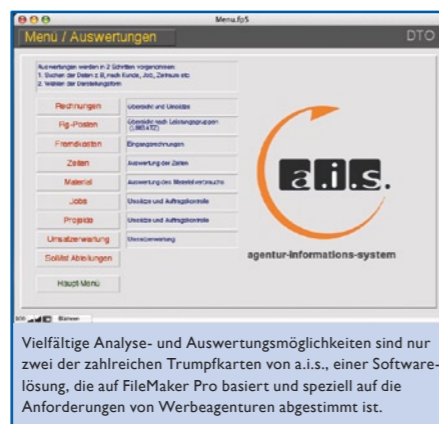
Menu.fp5

Menü / Auswertungen

DTO

Auswertungen werden in 2 Schritten vorgenommen
1. Suchen der Daten z.B. nach Kunde, Job, Zeitraum etc
2. Wählen der Darstellungsform

Rechnungen

Übersicht und Umsätze

Fg-Posten

Übersicht nach Leistungsgruppen (z.B. 4x12)

Fremdkosten

Eingangsrechnungen

Zeiten

Auswertung der Zeiten

Material

Auswertung des Materialverbrauchs

Jobs

Umsätze und Auftragskontrolle

Projekte

Umsätze und Auftragskontrolle

Umsatzerwartung

Umsatzerwartung

Soll/Ist Abteilungen

Haupt Menü

a.i.s.

agentur-informations-system

100 Blättern

Vielfältige Analyse- und Auswertungsmöglichkeiten sind nur zwei der zahlreichen Trumpfkarten von a.i.s., einer Softwarelösung, die auf FileMaker Pro basiert und speziell auf die Anforderungen von Werbeagenturen abgestimmt ist.